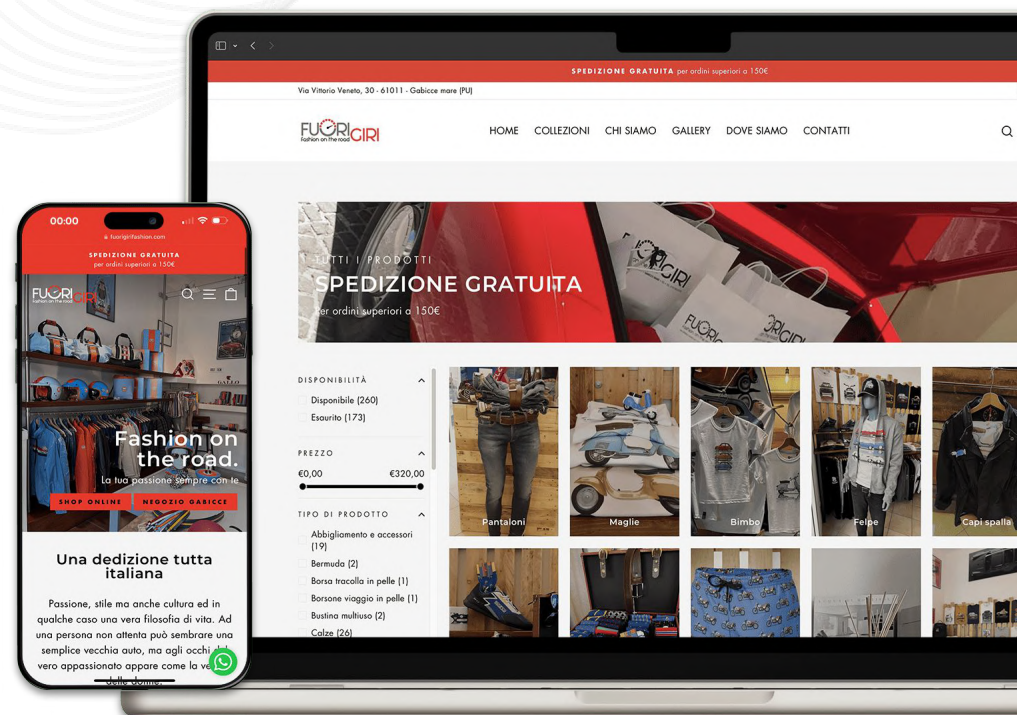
SPEDIZIONE GRATUITA per ordini superiori a 150€

Via Vittorio Veneto, 30 - 61011 - Gabicce mare (PU)

FUORIGIRI
Fashion on the road

HOME COLLEZIONI CHI SIAMO GALLERY DOVE SIAMO CONTATTI

TUTTI I PRODOTTI
SPEDIZIONE GRATUITA
per ordini superiori a 150€

DISPONIBILITÀ
Disponibile (260)
Esaurito (173)

PREZZO
€0,00 €320,00

TIPO DI PRODOTTO
Abbigliamento e accessori (19)
Bermuda (2)
Borsa tracolla in pelle (1)
Borsone viaggio in pelle (1)
Bustina multiuso (2)
Calze (26)

Pantaloni
Maglie
Bimbo
Felpe
Capi spalla

00:00
fuorigirifashion.com
SPEDIZIONE GRATUITA
per ordini superiori a 150€

FUORIGIRI
Fashion on the road

Fashion on the road.
La tua passione sempre con te

SHOP ONLINE
NEGOZIO GABICCE

Una dedizione tutta italiana

Passione, stile ma anche cultura ed in qualche caso una vera filosofia di vita. Ad una persona non attenta può sembrare una semplice vecchia auto, ma agli occhi di un vero appassionato appare come la ve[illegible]
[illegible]